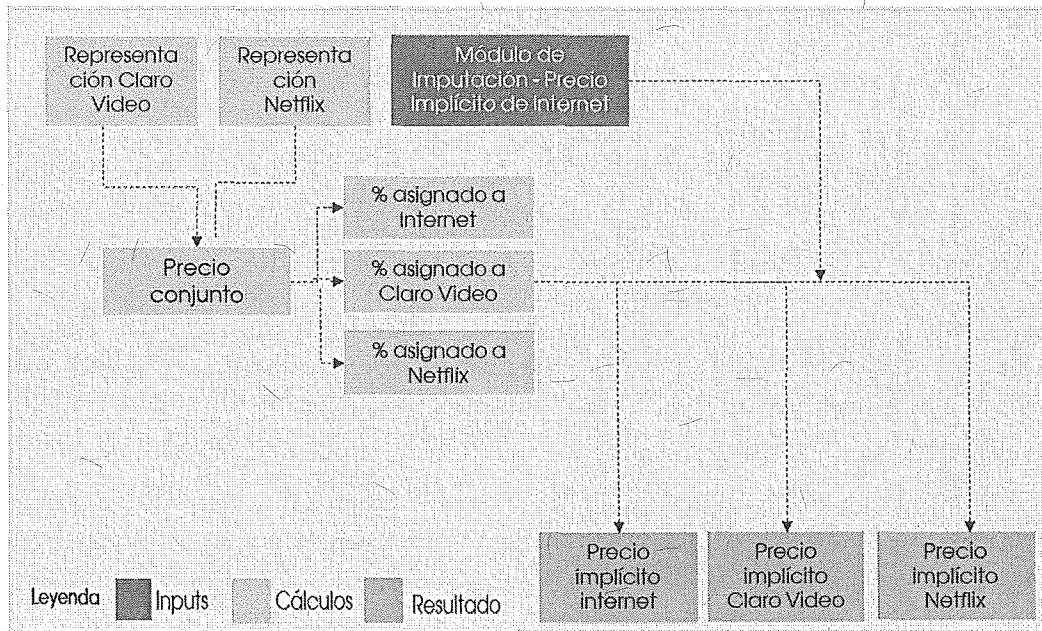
Representa ción Claro Video

Representa ción Netflix

Módulo de Imputación - Precio Implícito de Internet

% asignado a Internet

Precio conjunto

% asignado a Claro Video

% asignado a Netflix

Precio implícito internet

Precio implícito Claro Video

Precio implícito Netflix

Leyenda Inputs Cálculos Resultado